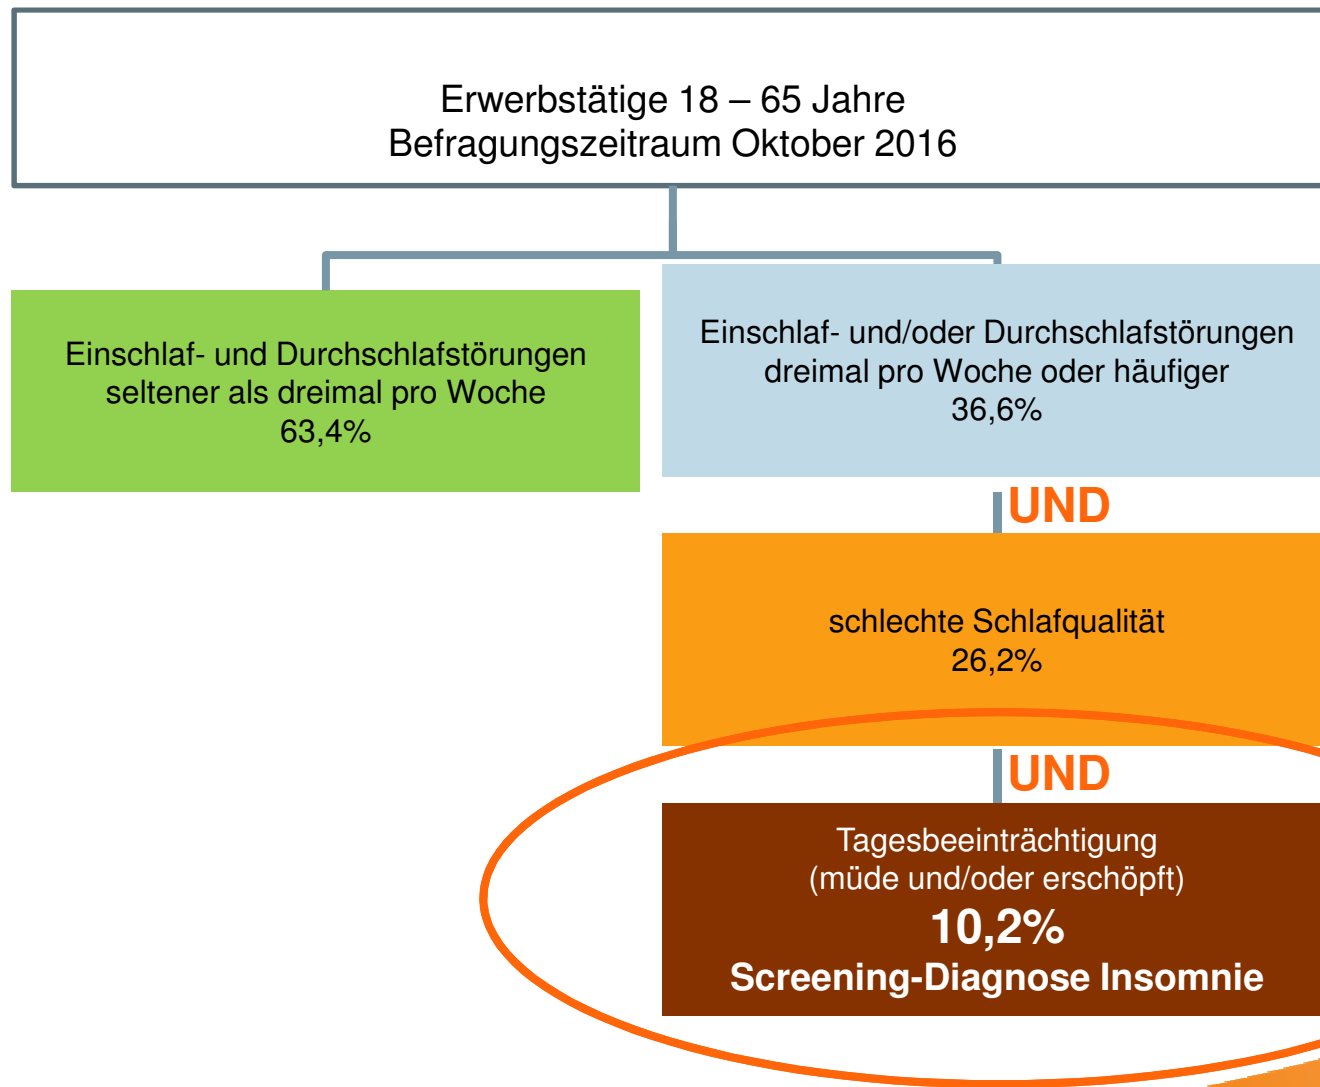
Erwerbstätige 18 – 65 Jahre
Befragungszeitraum Oktober 2016

Einschlaf- und Durchschlafstörungen seltener als dreimal pro Woche
63,4%

Einschlaf- und/oder Durchschlafstörungen dreimal pro Woche oder häufiger
36,6%

UND

schlechte Schlafqualität
26,2%

UND

Tagesbeeinträchtigung
(müde und/oder erschöpft)
10,2%
Screening-Diagnose Insomnie